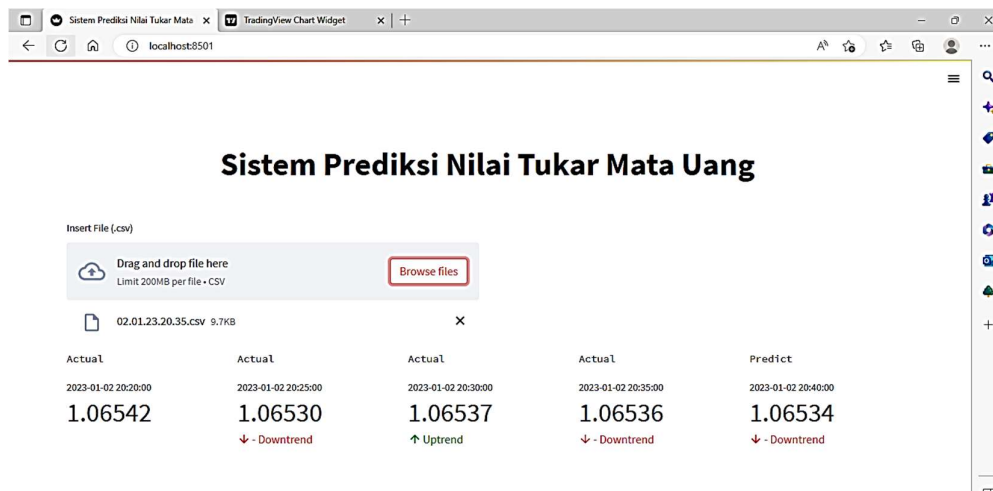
Sistem Prediksi Nilai Tukar Mata ×
TradingView Chart Widget ×
localhost:8501

Sistem Prediksi Nilai Tukar Mata Uang

Insert File (.csv)

Drag and drop file here
Limit 200MB per file • CSV
Browse files

02.01.23.20.35.csv 9.7KB ×

Actual
2023-01-02 20:20:00
1.06542

Actual
2023-01-02 20:25:00
1.06530
↓ - Downtrend

Actual
2023-01-02 20:30:00
1.06537
↑ Uptrend

Actual
2023-01-02 20:35:00
1.06536
↓ - Downtrend

Predict
2023-01-02 20:40:00
1.06534
↓ - Downtrend